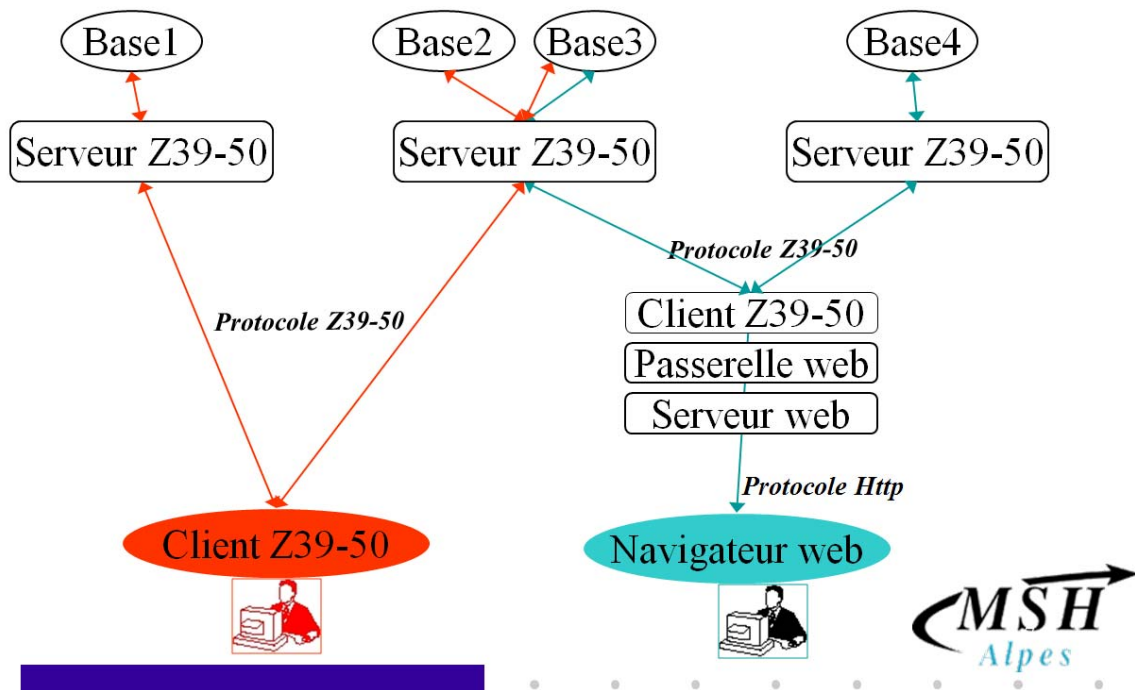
Base1

Base2

Base3

Base4

Serveur Z39-50

Serveur Z39-50

Serveur Z39-50

Protocole Z39-50

Protocole Z39-50

Client Z39-50

Passerelle web

Serveur web

Protocole Http

Client Z39-50

Navigateur web

MSH
Alpes